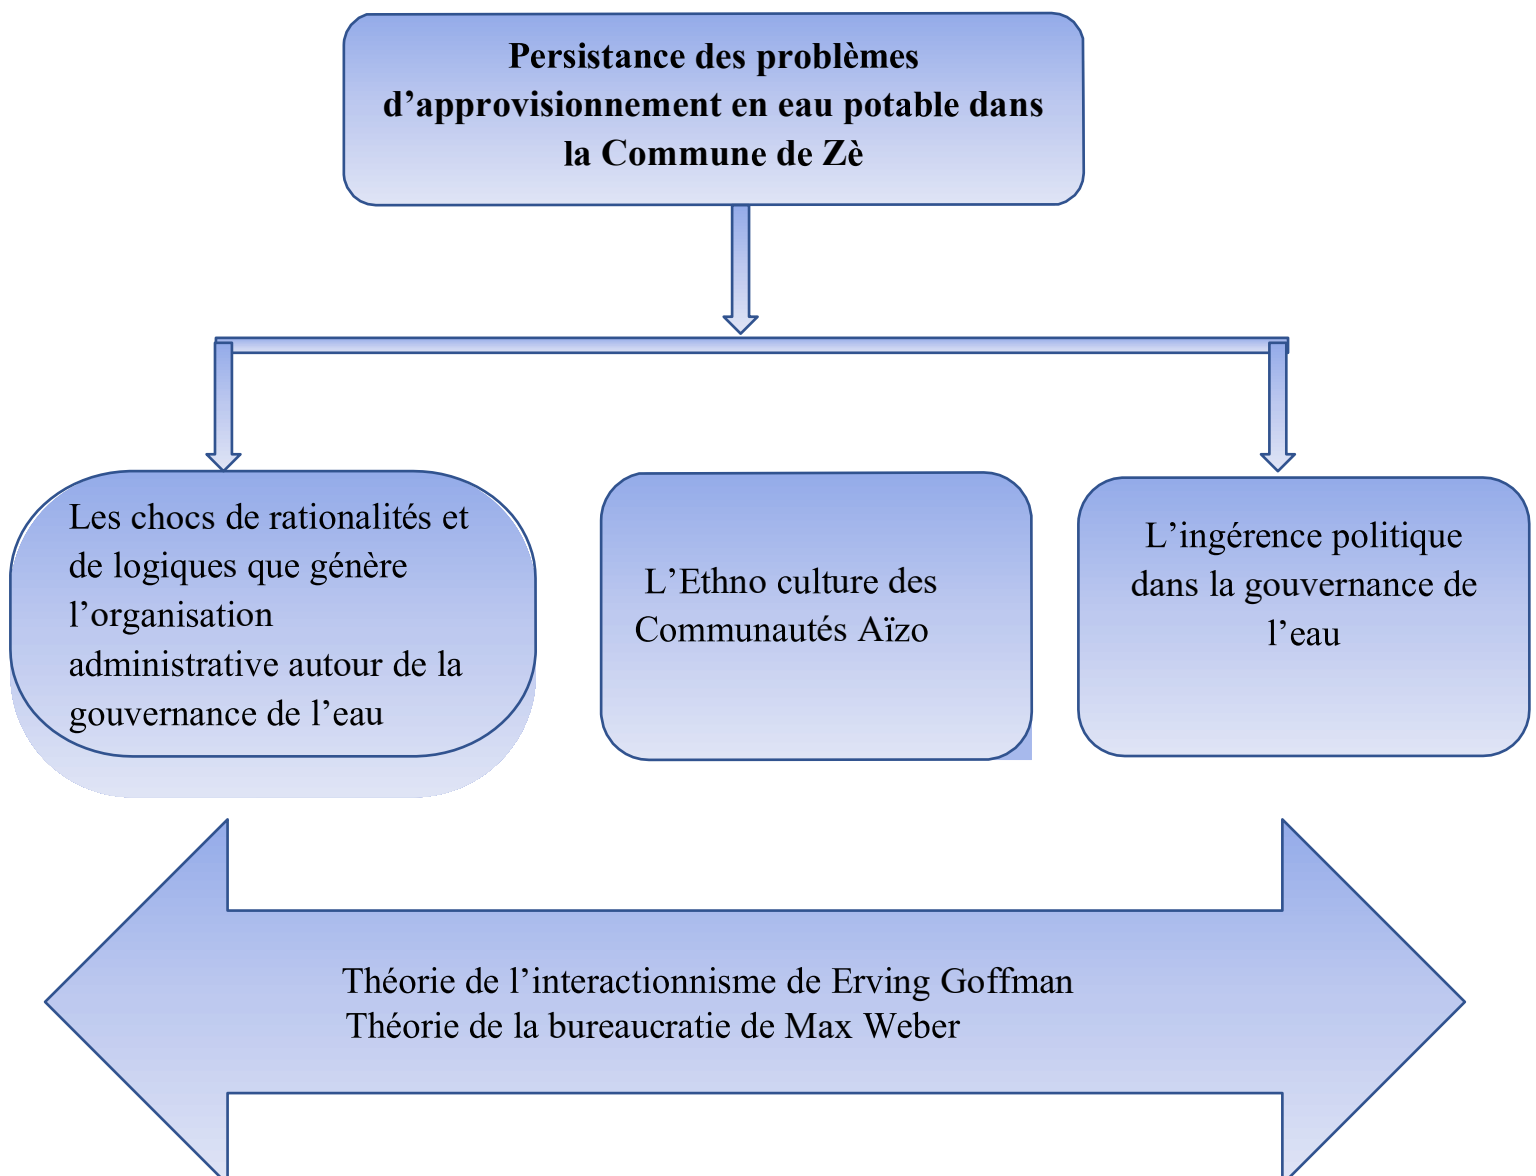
Persistance des problèmes d’approvisionnement en eau potable dans la Commune de Zè

Les chocs de rationalités et de logiques que génère l’organisation administrative autour de la gouvernance de l’eau

L’Ethno culture des Communautés Aïzo

L’ingérence politique dans la gouvernance de l’eau

Théorie de l’interactionnisme de Erving Goffman
Théorie de la bureaucratie de Max Weber